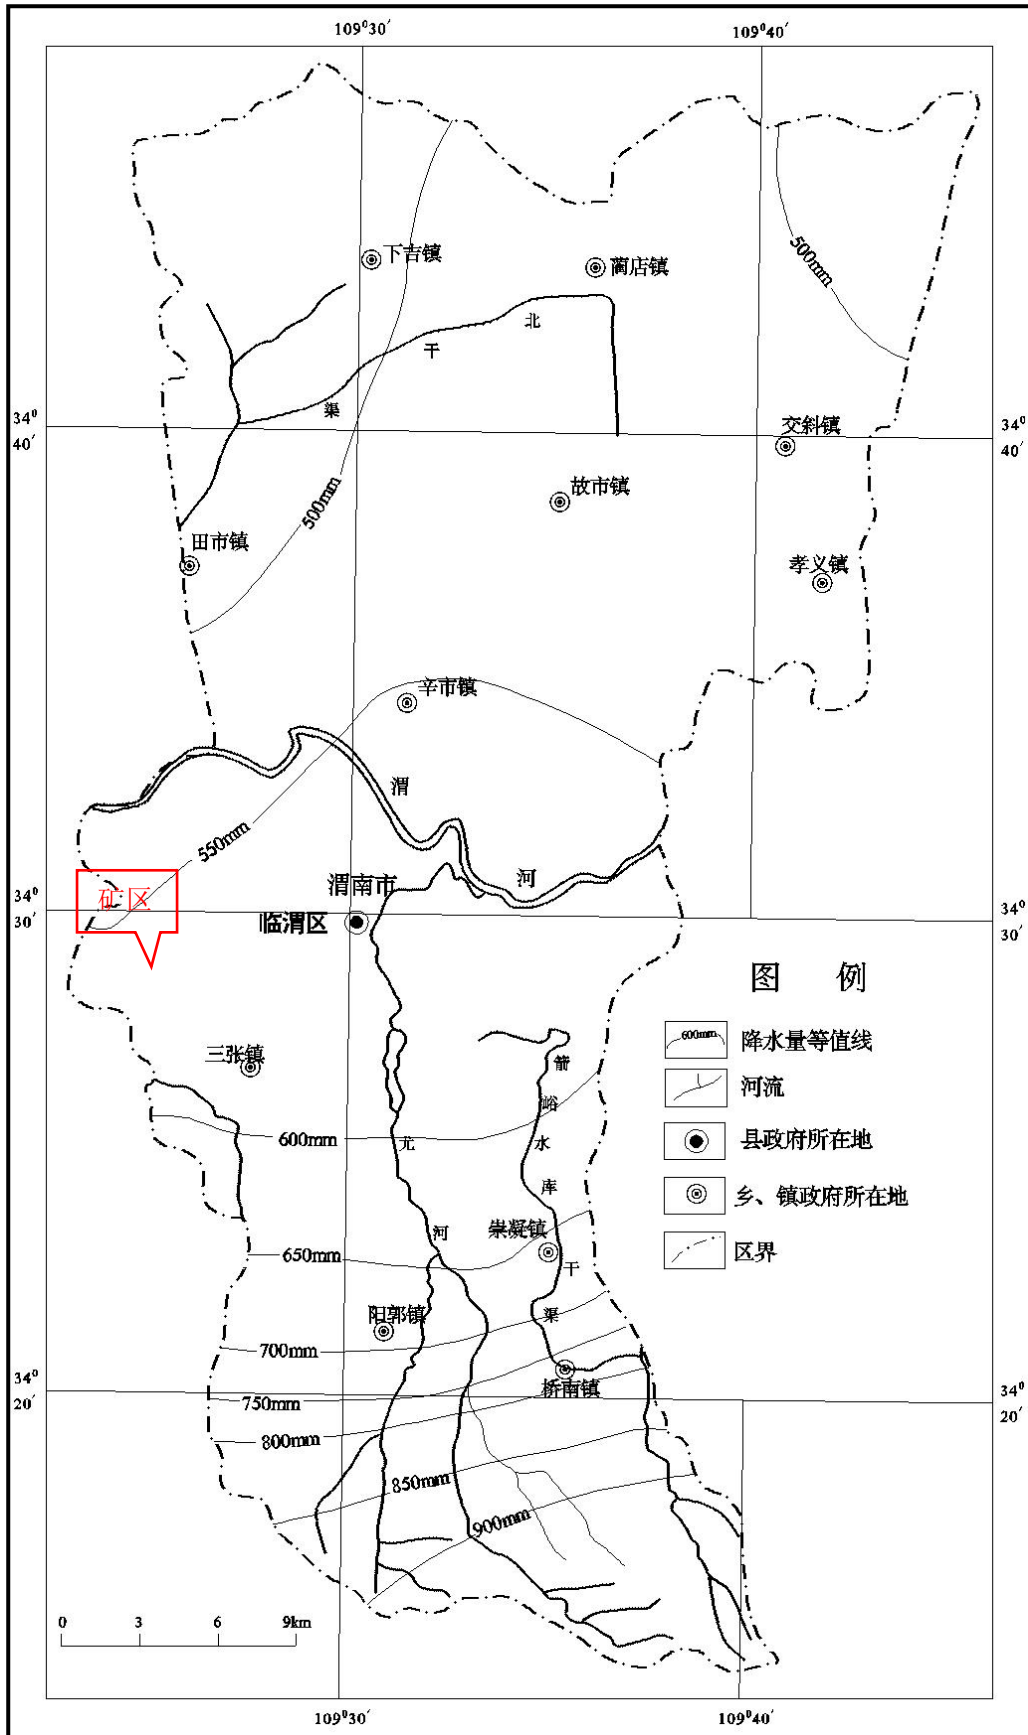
$109^0 30'$ $109^0 40'$

下吉镇
蔺店镇
500mm
北
干
渠
$34^0$ $40'$
交斜镇
$34^0$ $40'$
故市镇
500mm
田市镇
孝义镇
辛市镇
渭
550mm
河
渭南市
矿区
$34^0$ $30'$
临渭区
$34^0$ $30'$

图 例
600mm 降水量等值线
河流
县政府所在地
乡、镇政府所在地
区界

三张镇
箭
峪
水
库
干
渠
600mm
尤
河
崇凝镇
650mm
阳郭镇
700mm
$34^0$ $20'$
桥南镇
$34^0$ $20'$
750mm
800mm
850mm
900mm
0 3 6 9km

$109^0 30'$ $109^0 40'$